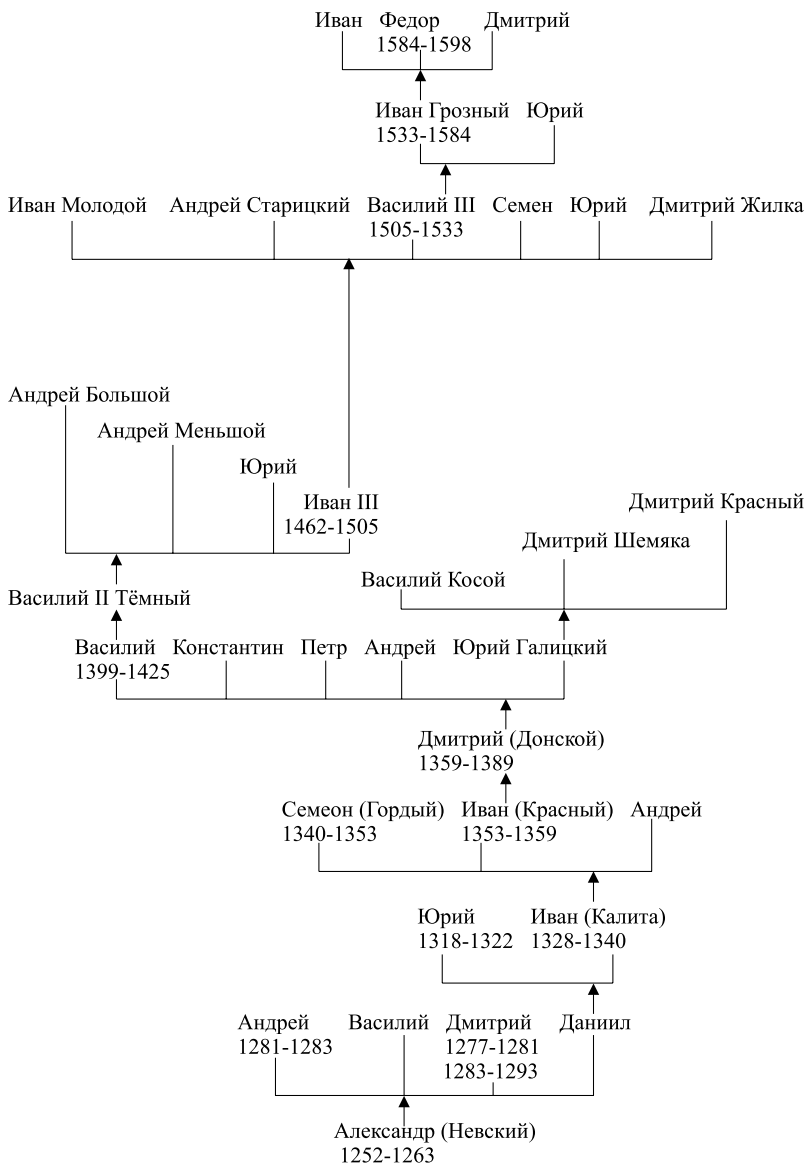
Иван Федор 1584-1598 Дмитрий

Иван Грозный 1533-1584 Юрий

Иван Молодой Андрей Старицкий Василий III 1505-1533 Семен Юрий Дмитрий Жилка

Андрей Большой

Андрей Меньшой

Юрий

Иван III 1462-1505

Дмитрий Красный

Дмитрий Шемяка

Василий Косой

Василий II Тёмный

Василий 1399-1425 Константин Петр Андрей Юрий Галицкий

Дмитрий (Донской) 1359-1389

Семеон (Гордый) 1340-1353 Иван (Красный) 1353-1359 Андрей

Юрий 1318-1322 Иван (Калита) 1328-1340

Андрей 1281-1283 Василий Дмитрий 1277-1281 1283-1293 Даниил

Александр (Невский) 1252-1263